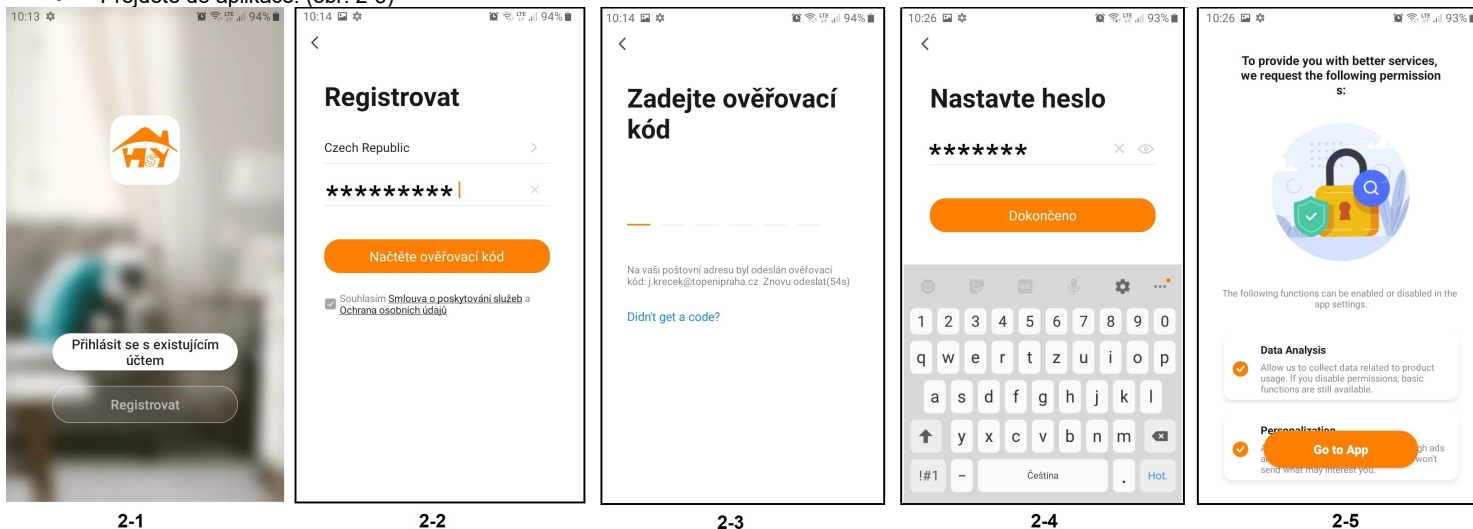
Projděte do aplikace. (obr. 2-5)

10:13 94%

Přihlásit se s existujícím účtem

Registrovat

2-1

10:14 94%

<

Registrovat

Czech Republic

*********

Načtěte ověřovací kód

Souhlasím Smlouva o poskytování služeb a Ochrana osobních údajů

2-2

10:14 94%

<

Zadejte ověřovací kód

Na vaši poštovní adresu byl odeslán ověřovací kód: j.krecek@topenipraha.cz Znovu odeslat(54s)

Didn't get a code?

2-3

10:26 93%

<

Nastavte heslo

*******

Dokončeno

1 2 3 4 5 6 7 8 9 0
q w e r t z u i o p
a s d f g h j k l
y x c v b n m
!#1 - Čeština . Hot.

2-4

10:26 93%

To provide you with better services, we request the following permission s:

The following functions can be enabled or disabled in the app settings.

Data Analysis
Allow us to collect data related to product usage. If you disable permissions, basic functions are still available.

Personalization
A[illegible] gh ads a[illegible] won't send what may interest you.

Go to App

2-5